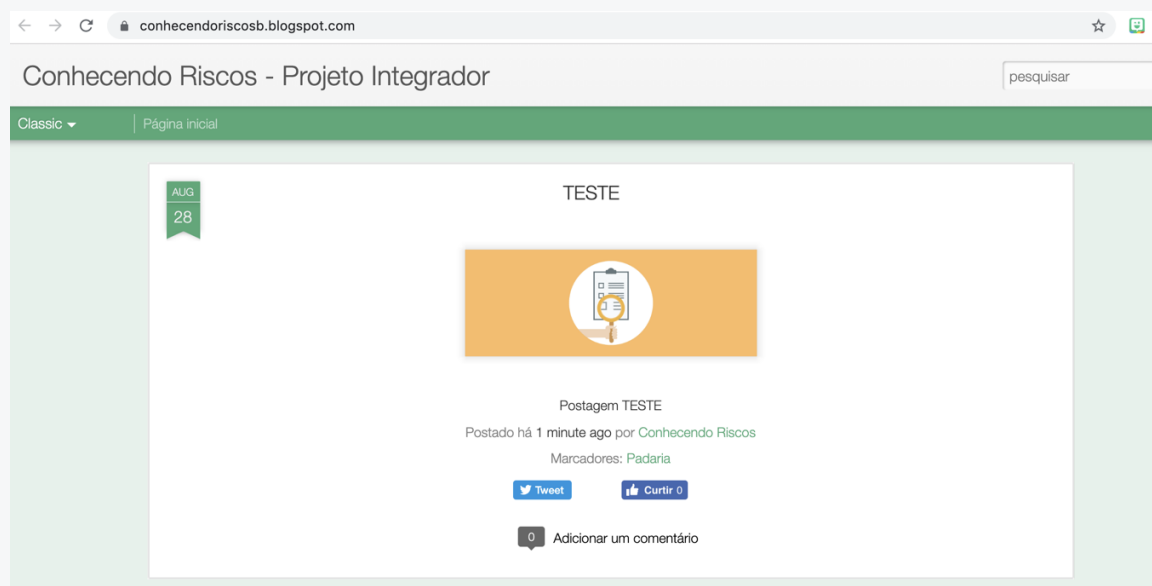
conhecendoriscosb.blogspot.com

Conhecendo Riscos - Projeto Integrador

pesquisar

Classic

Página inicial

AUG
28

TESTE

Postagem TESTE

Postado há 1 minute ago por Conhecendo Riscos

Marcadores: Padaria

Tweet

Curtir 0

0 Adicionar um comentário